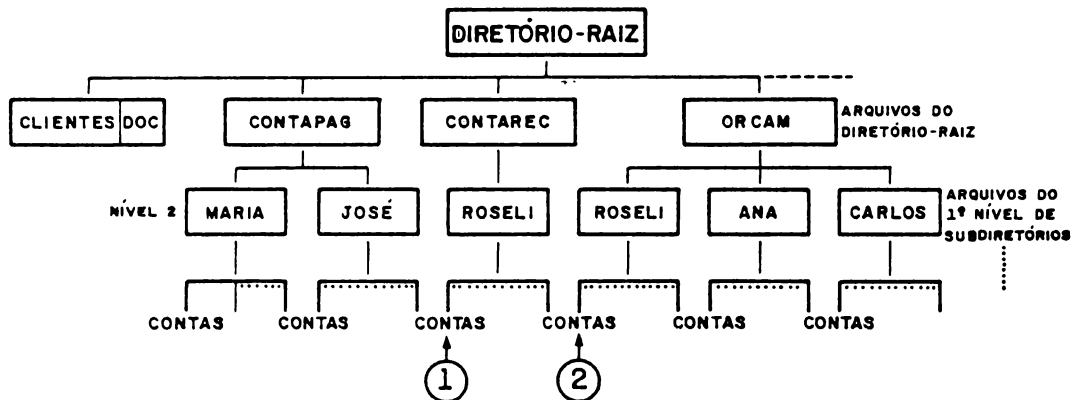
DIRETÓRIO-RAIZ

CLIENTES DOC

CONTAPAG

CONTAREC

ORCAM

ARQUIVOS DO DIRETÓRIO-RAIZ

NÍVEL 2

MARIA

JOSÉ

ROSELI

ROSELI

ANA

CARLOS

ARQUIVOS DO 1º NÍVEL DE SUBDIRETÓRIOS

CONTAS

CONTAS

CONTAS

CONTAS

CONTAS

CONTAS

1

2